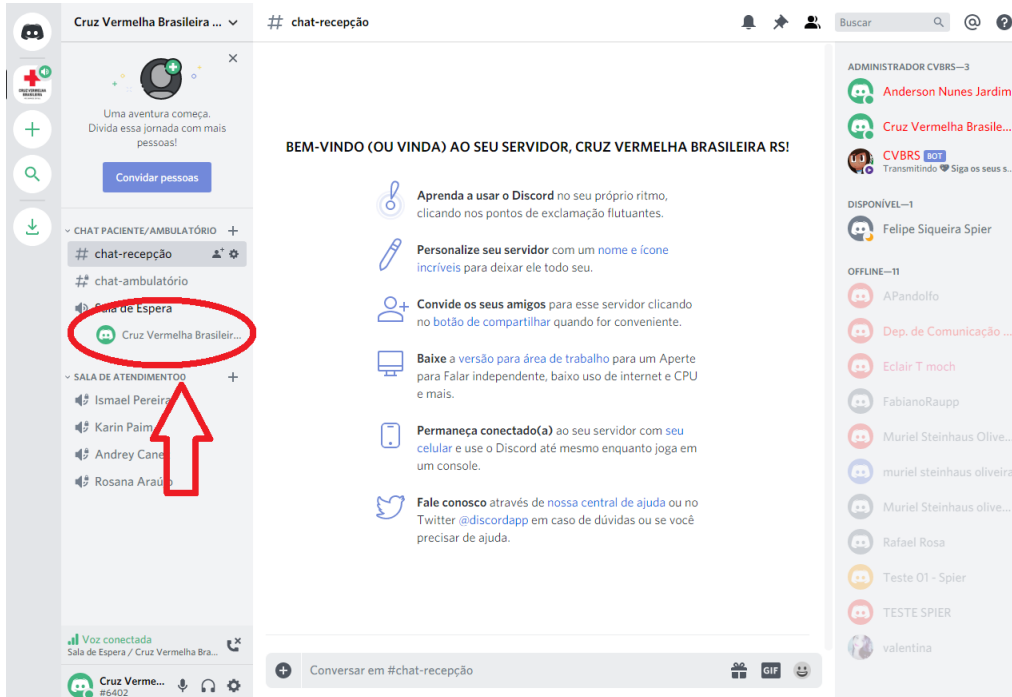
CRUZ VERMELHA BRASILEIRA

Cruz Vermelha Brasileira ...

Uma aventura começa. Divida essa jornada com mais pessoas!

Convidar pessoas

CHAT PACIENTE/AMBULATÓRIO

chat-recepção

chat-ambulatório

Sala de Espera

Cruz Vermelha Brasileir...

SALA DE ATENDIMENTOO

Ismael Pereira

Karin Paim

Andrey Cane

Rosana Araújo

Voz conectada
Sala de Espera / Cruz Vermelha Bra...

Cruz Verme...
#6402

chat-recepção

Buscar

BEM-VINDO (OU VINDA) AO SEU SERVIDOR, CRUZ VERMELHA BRASILEIRA RS!

Aprenda a usar o Discord no seu próprio ritmo, clicando nos pontos de exclamação flutuantes.

Personalize seu servidor com um nome e ícone incríveis para deixar ele todo seu.

Convide os seus amigos para esse servidor clicando no botão de compartilhar quando for conveniente.

Baixe a versão para área de trabalho para um Aperte para Falar independente, baixo uso de internet e CPU e mais.

Permaneça conectado(a) ao seu servidor com seu celular e use o Discord até mesmo enquanto joga em um console.

Fale conosco através de nossa central de ajuda ou no Twitter @discordapp em caso de dúvidas ou se você precisar de ajuda.

Conversar em #chat-recepção

GIF

ADMINISTRADOR CVBRS—3

Anderson Nunes Jardim

Cruz Vermelha Brasile...

CVBRS BOT
Transmitindo Siga os seus s...

DISPONÍVEL—1

Felipe Siqueira Spier

OFFLINE—11

APandolfo

Dep. de Comunicação ...

Eclair T moch

FabianoRaupp

Muriel Steinhaus Olive...

muriel steinhaus oliveira

Muriel Steinhaus olive...

Rafael Rosa

Teste 01 - Spier

TESTE SPIER

valentina